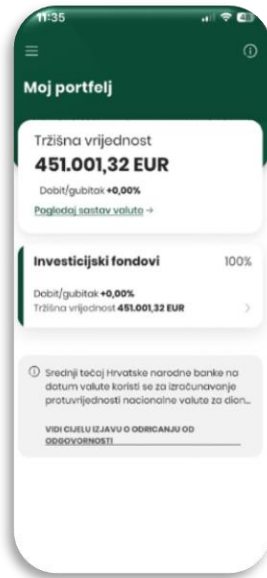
11:35

Moj portfelj

Tržišna vrijednost
451.001,32 EUR
Dobit/gubitak +0,00%
Pogledaj sastav valute →

Investicijski fondovi 100%
Dobit/gubitak +0,00%
Tržišna vrijednost 451.001,32 EUR

Srednji tečaj Hrvatske narodne banke na datum valute koristi se za izračunavanje protuvrijednosti nacionalne valute za dion...
VIDI CIJELU IZJAVU O ODRICANJU OD ODGOVORNOSTI